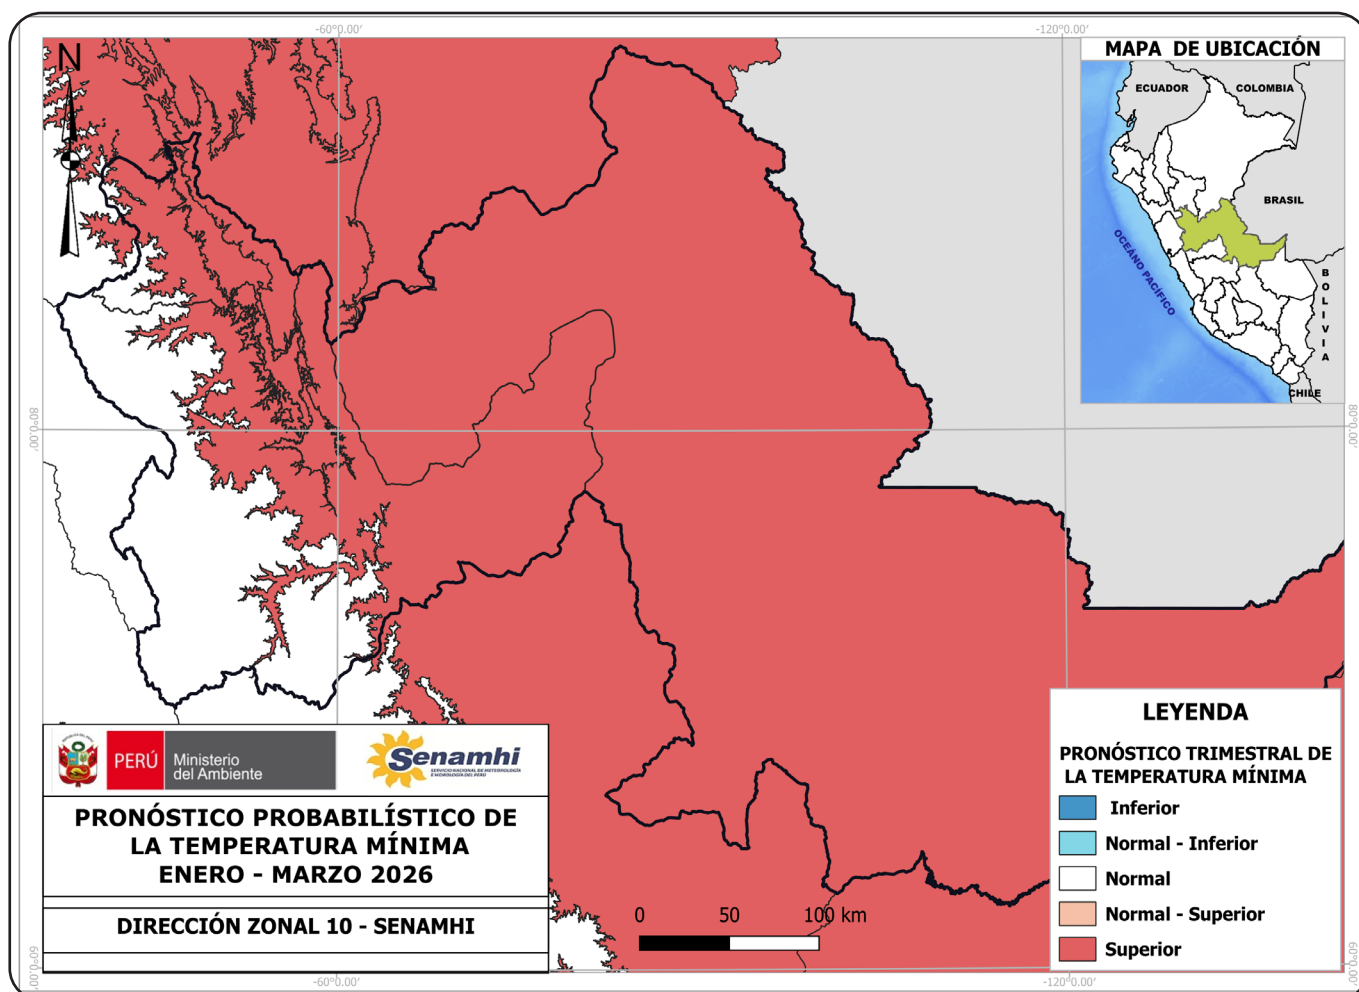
-60°0.00'
-120°0.00'
N
MAPA DE UBICACIÓN
ECUADOR
COLOMBIA
BRASIL
OCEANO PACIFICO
BOLIVIA
CHILE
80°0.00'
80°0.00'
PERÚ Ministerio del Ambiente
Senamhi
SERVICIO NACIONAL DE METEOROLOGÍA E HIDROLOGÍA DEL PERÚ
PRONÓSTICO PROBABILÍSTICO DE LA TEMPERATURA MÍNIMA ENERO - MARZO 2026
DIRECCIÓN ZONAL 10 - SENAMHI
0 50 100 km
LEYENDA
PRONÓSTICO TRIMESTRAL DE LA TEMPERATURA MÍNIMA
Inferior
Normal - Inferior
Normal
Normal - Superior
Superior
60°0.00'
60°0.00'
-60°0.00'
-120°0.00'